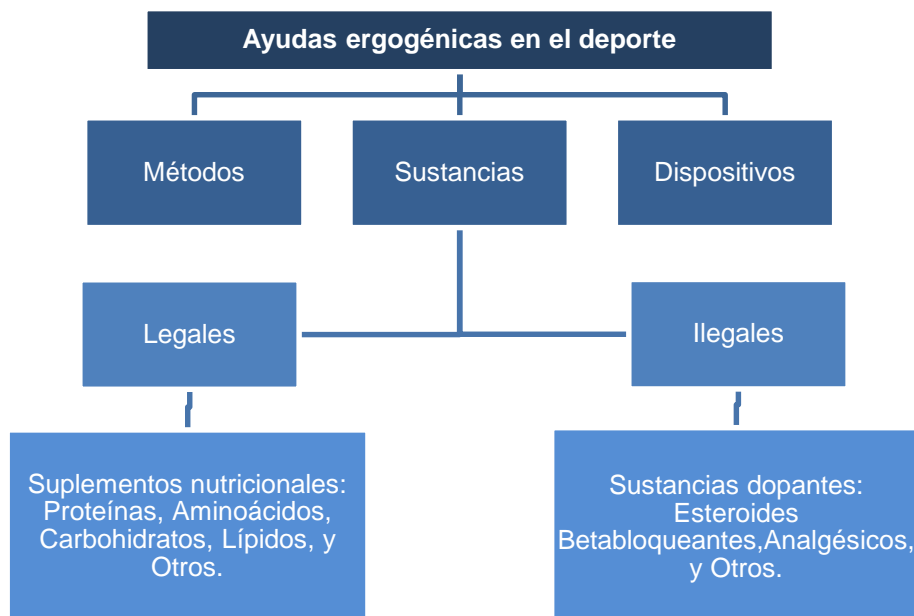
Ayudas ergogénicas en el deporte

Métodos

Sustancias

Dispositivos

Legales

Ilegales

Suplementos nutricionales: Proteínas, Aminoácidos, Carbohidratos, Lípidos, y Otros.

Sustancias dopantes: Esteroides Betabloqueantes,Analgésicos, y Otros.